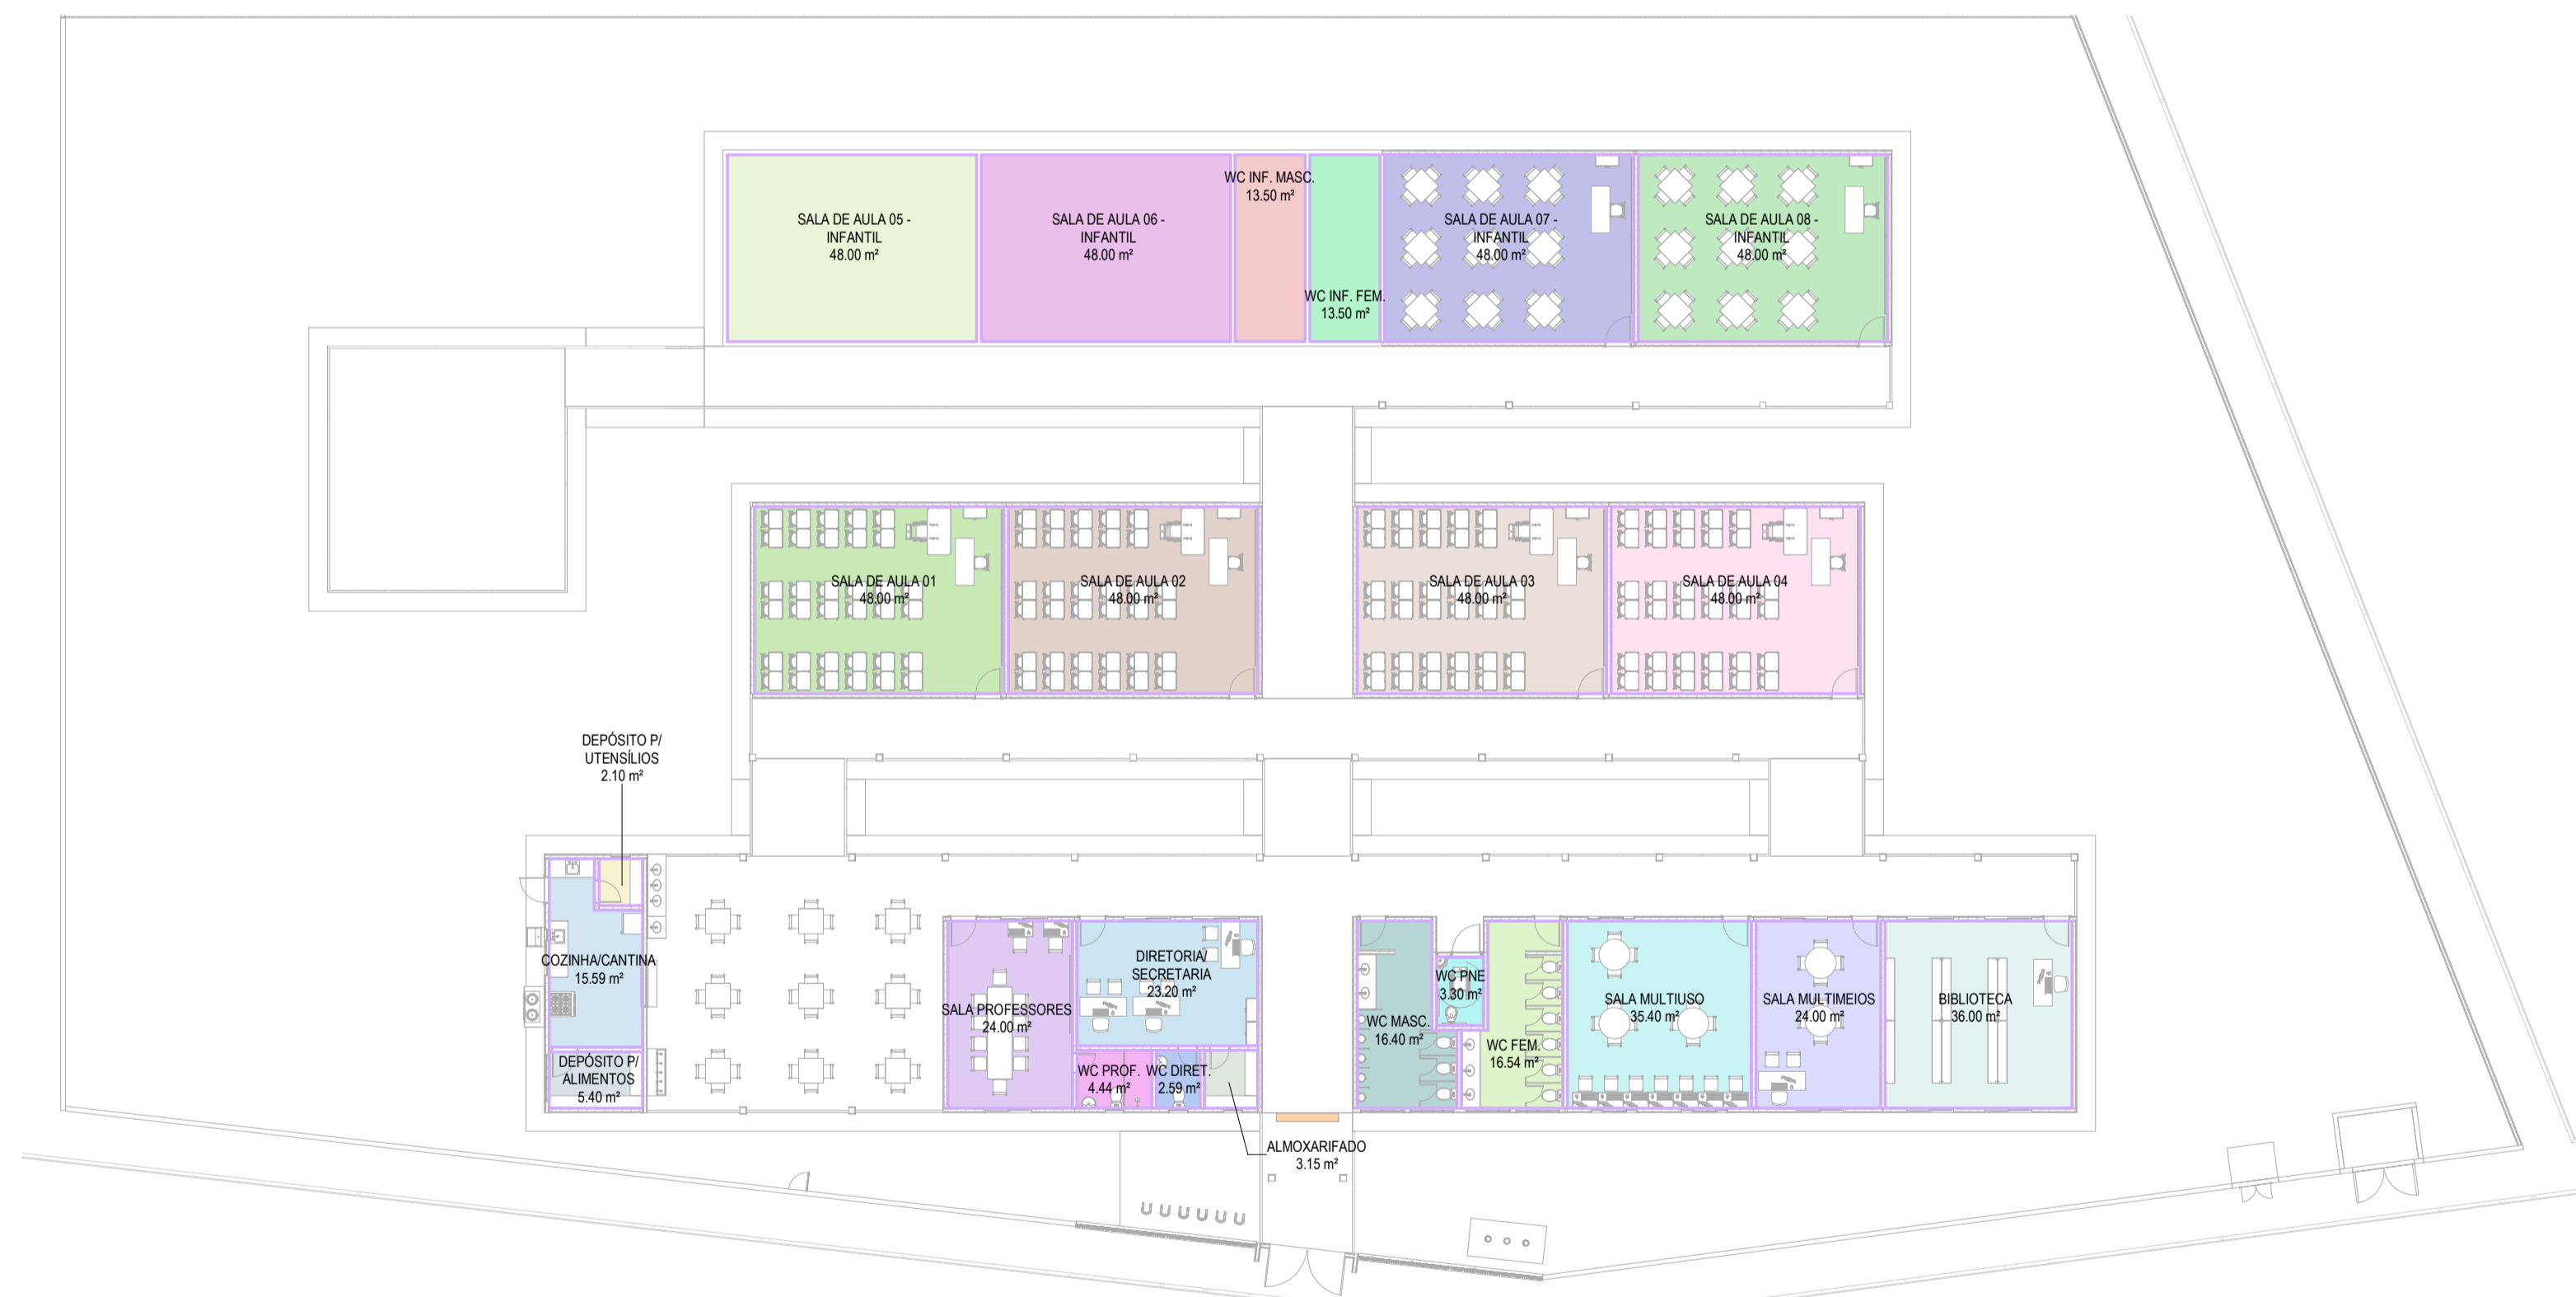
SALA DE AULA 05 - INFANTIL
48.00 m²

SALA DE AULA 06 - INFANTIL
48.00 m²

WC INF. MASC.
13.50 m²

WC INF. FEM.
13.50 m²

SALA DE AULA 07 - INFANTIL
48.00 m²

SALA DE AULA 08 - INFANTIL
48.00 m²

SALA DE AULA 01
48.00 m²

SALA DE AULA 02
48.00 m²

SALA DE AULA 03
48.00 m²

SALA DE AULA 04
48.00 m²

DEPÓSITO P/ UTENSÍLIOS
2.10 m²

COZINHA/CANTINA
15.59 m²

DEPÓSITO P/ ALIMENTOS
5.40 m²

SALA PROFESSORES
24.00 m²

DIRETORIA/ SECRETARIA
23.20 m²

WC PROF.
4.44 m²

WC DIRET.
2.59 m²

ALMOXARIFADO
3.15 m²

WC MASC.
16.40 m²

WC PNE
3.30 m²

WC FEM.
16.54 m²

SALA MULTIUSO
35.40 m²

SALA MULTIMEIOS
24.00 m²

BIBLIOTECA
36.00 m²